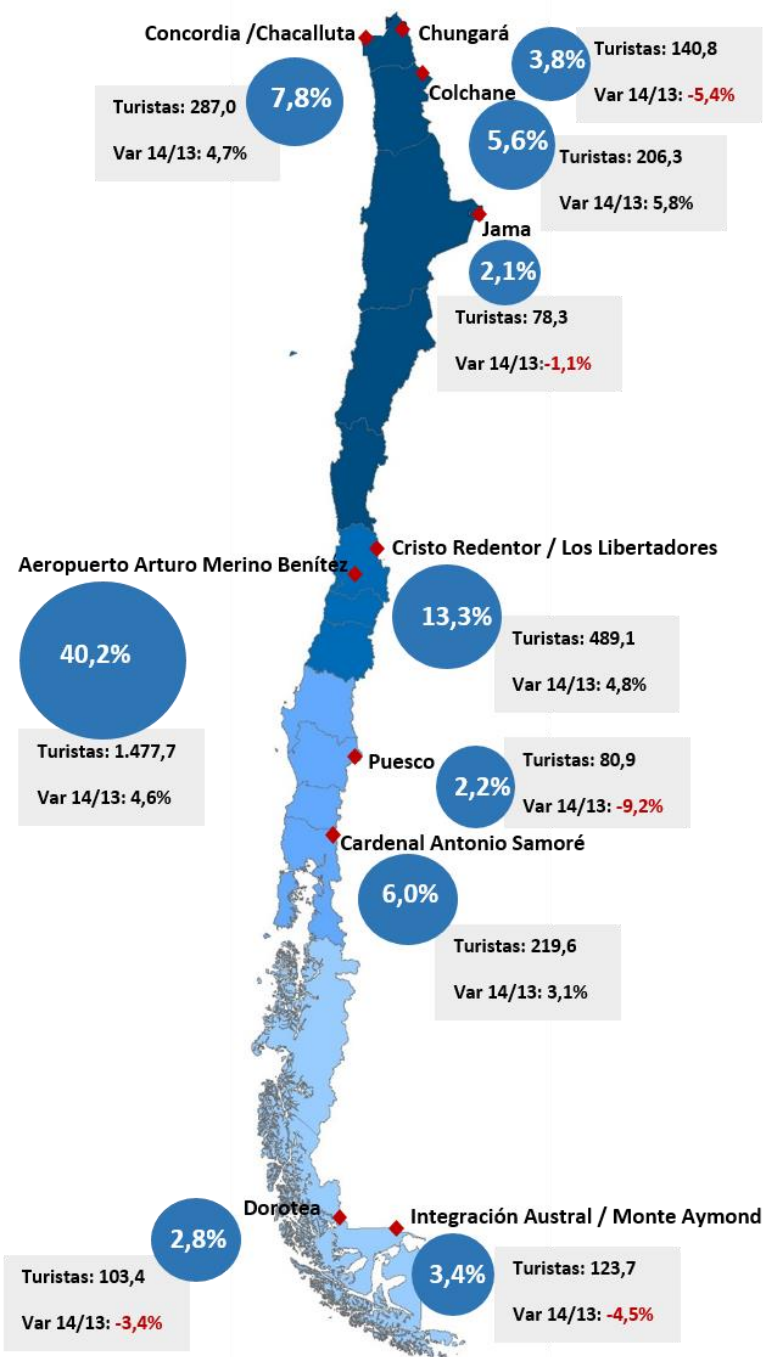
Concordia /Chacalluta

Chungará

3,8%

Turistas: 140,8

Var 14/13: -5,4%

7,8%

Turistas: 287,0

Var 14/13: 4,7%

Colchane

5,6%

Turistas: 206,3

Var 14/13: 5,8%

Jama

2,1%

Turistas: 78,3

Var 14/13:-1,1%

Cristo Redentor / Los Libertadores

Aeropuerto Arturo Merino Benítez

13,3%

Turistas: 489,1

Var 14/13: 4,8%

40,2%

Turistas: 1.477,7

Var 14/13: 4,6%

Puesco

2,2%

Turistas: 80,9

Var 14/13: -9,2%

Cardenal Antonio Samoré

6,0%

Turistas: 219,6

Var 14/13: 3,1%

Dorotea

2,8%

Turistas: 103,4

Var 14/13: -3,4%

Integración Austral / Monte Aymond

3,4%

Turistas: 123,7

Var 14/13: -4,5%